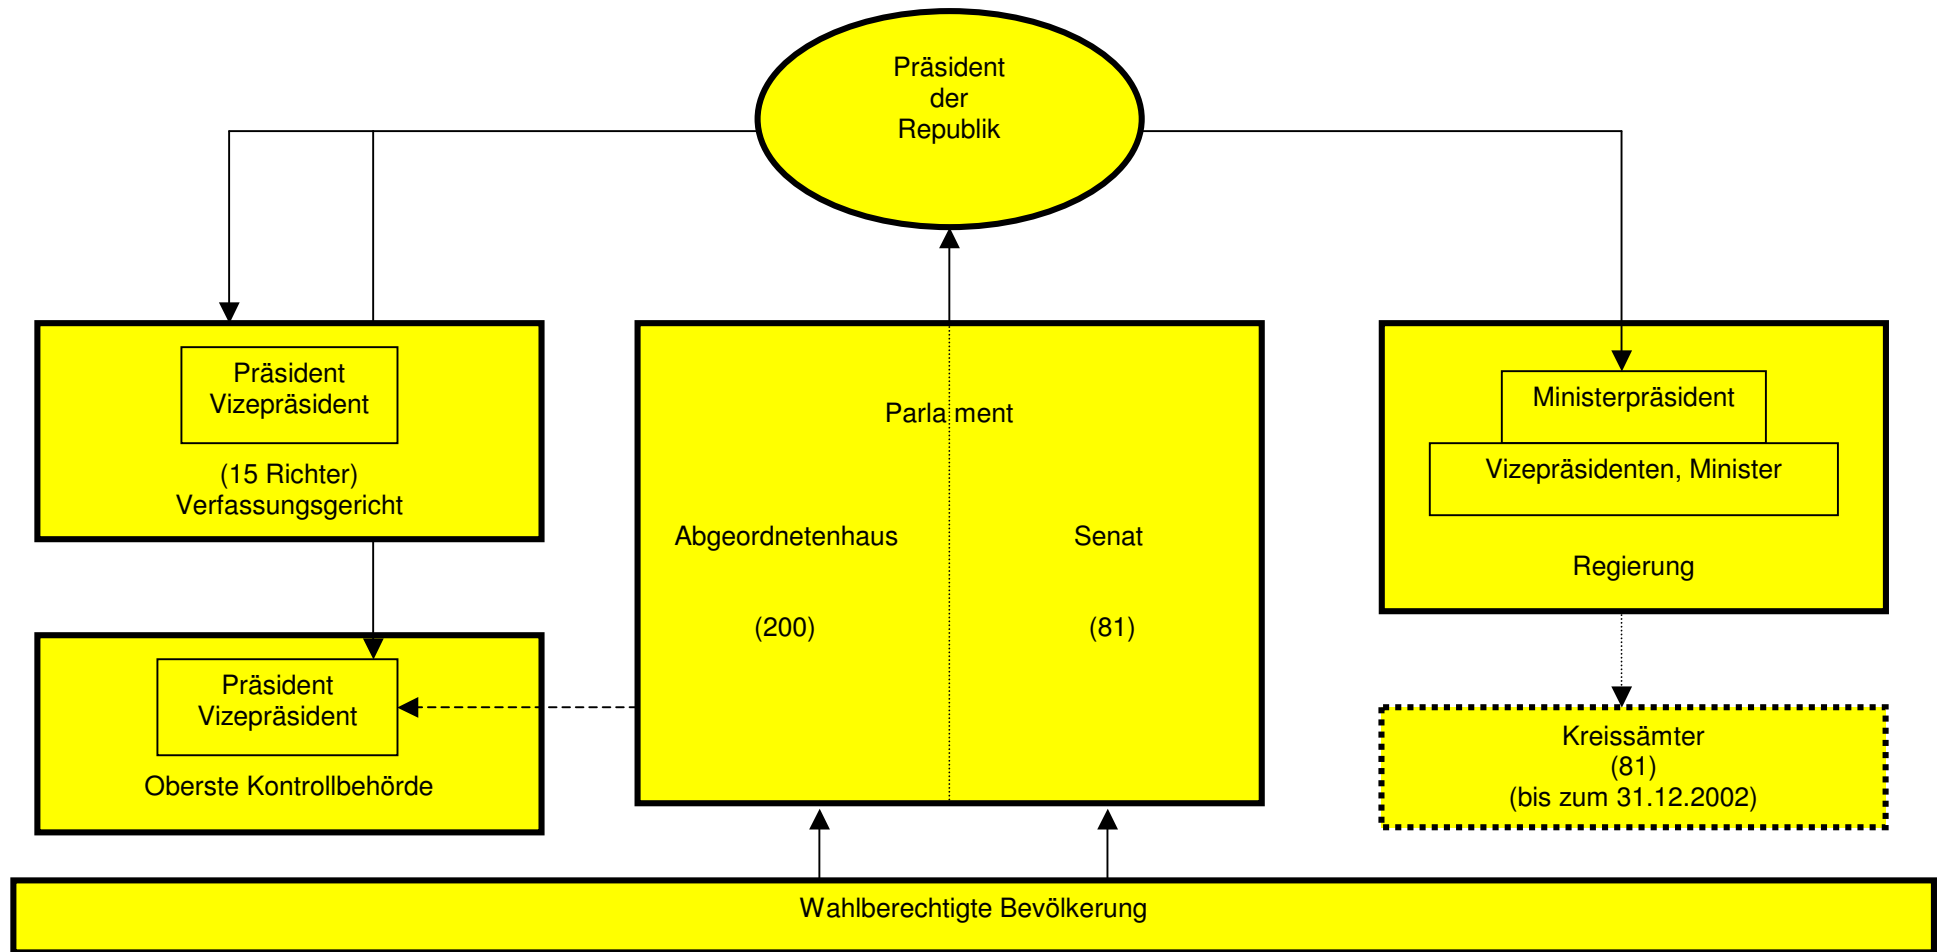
Präsident
der
Republik

Präsident
Vizepräsident

(15 Richter)
Verfassungsgericht

Parlament

Abgeordnetenhaus

(200)

Senat

(81)

Ministerpräsident

Vizepräsidenten, Minister

Regierung

Präsident
Vizepräsident

Oberste Kontrollbehörde

Kreissämter
(81)
(bis zum 31.12.2002)

Wahlberechtigte Bevölkerung